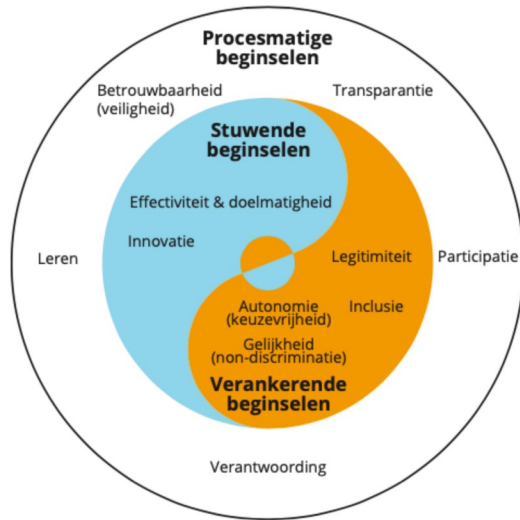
Procesmatige beginselen

Betrouwbaarheid (veiligheid)

Transparantie

Stuwende beginselen

Effectiviteit & doelmatigheid

Innovatie

Leren

Legitimiteit

Participatie

Autonomie (keuzevrijheid)

Inclusie

Gelijkheid (non-discriminatie)

Verankerende beginselen

Verantwoording